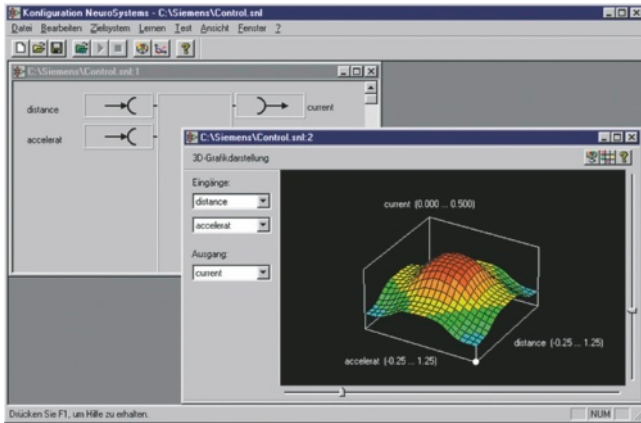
Konfiguration NeuroSystems - C:\Siemens\Control.snl

Datei Bearbeiten Zielsystem Lernen Test Ansicht Fenster ?

C:\Siemens\Control.snl:1

distance

accelerat

current

C:\Siemens\Control.snl:2

3D-Grafikdarstellung

Eingänge:

distance

accelerat

Ausgang:

current

current (0.000 ... 0.500)

distance (-0.25 ... 1.25)

accelerat (-0.25 ... 1.25)

Drücken Sie F1, um Hilfe zu erhalten.

NUM